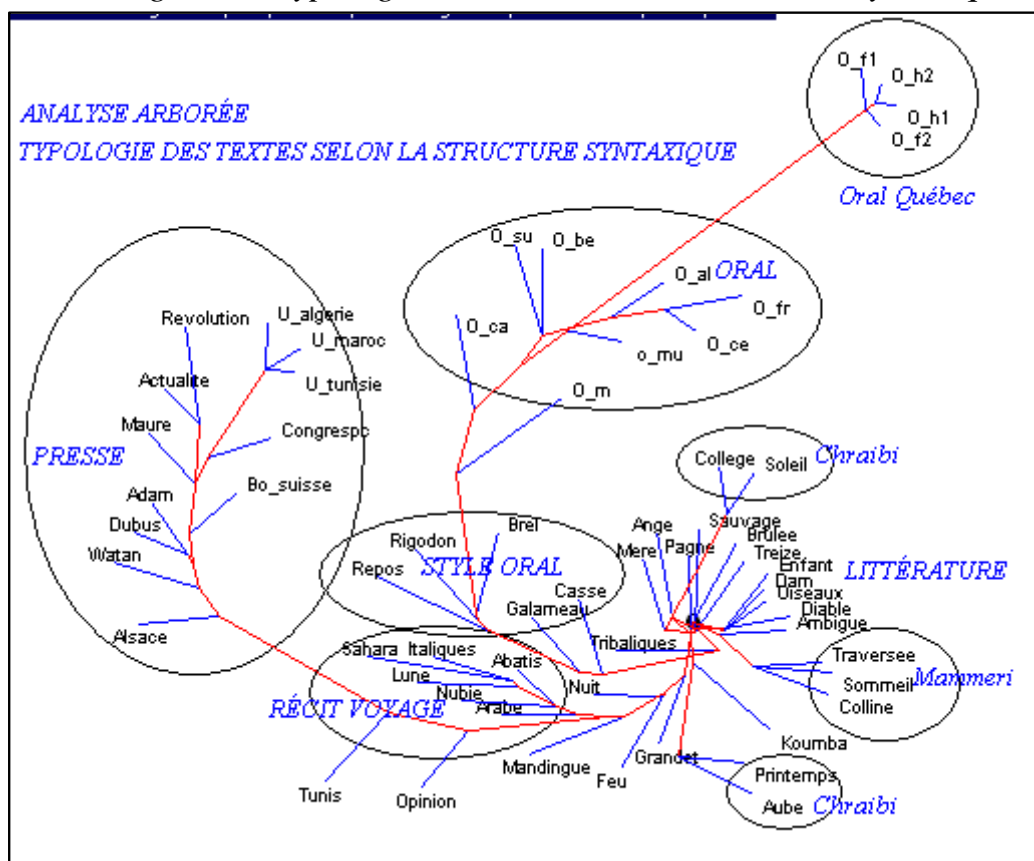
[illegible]

ANALYSE ARBORÉE
TYPOLOGIE DES TEXTES SELON LA STRUCTURE SYNTAXIQUE

O_f1
O_h2
O_h1
O_f2
Oral Québec

O_su
O_be
O_al ORAL
O_fr
O_ca
o_mu
O_ce
O_m

PRESSE
Revolution
U_algerie
U_maroc
U_tunisie
Actualite
Maure
Congrespc
Bo_suisse
Adam
Dubus
Watan
Alsace

College
Soleil
Chraibi

STYLE ORAL
Rigodon
Brel
Repos
Casse
Galameau

LITTÉRATURE
Ange
Sauvage
Mere
Pagne
Brulee
Treize
Enfant
Dam
Oiseaux
Diable
Ambigue
Tribaliques

RÉCIT VOYAGE
Sahara
Italiques
Abatis
Lune
Nubie
Nuit
Arabe
Tunis
Opinion

Traversee
Sommeil
Mammeri
Colline

Mandingue
Feu
Grandet
Koumba
Printemps
Aube
Chraibi